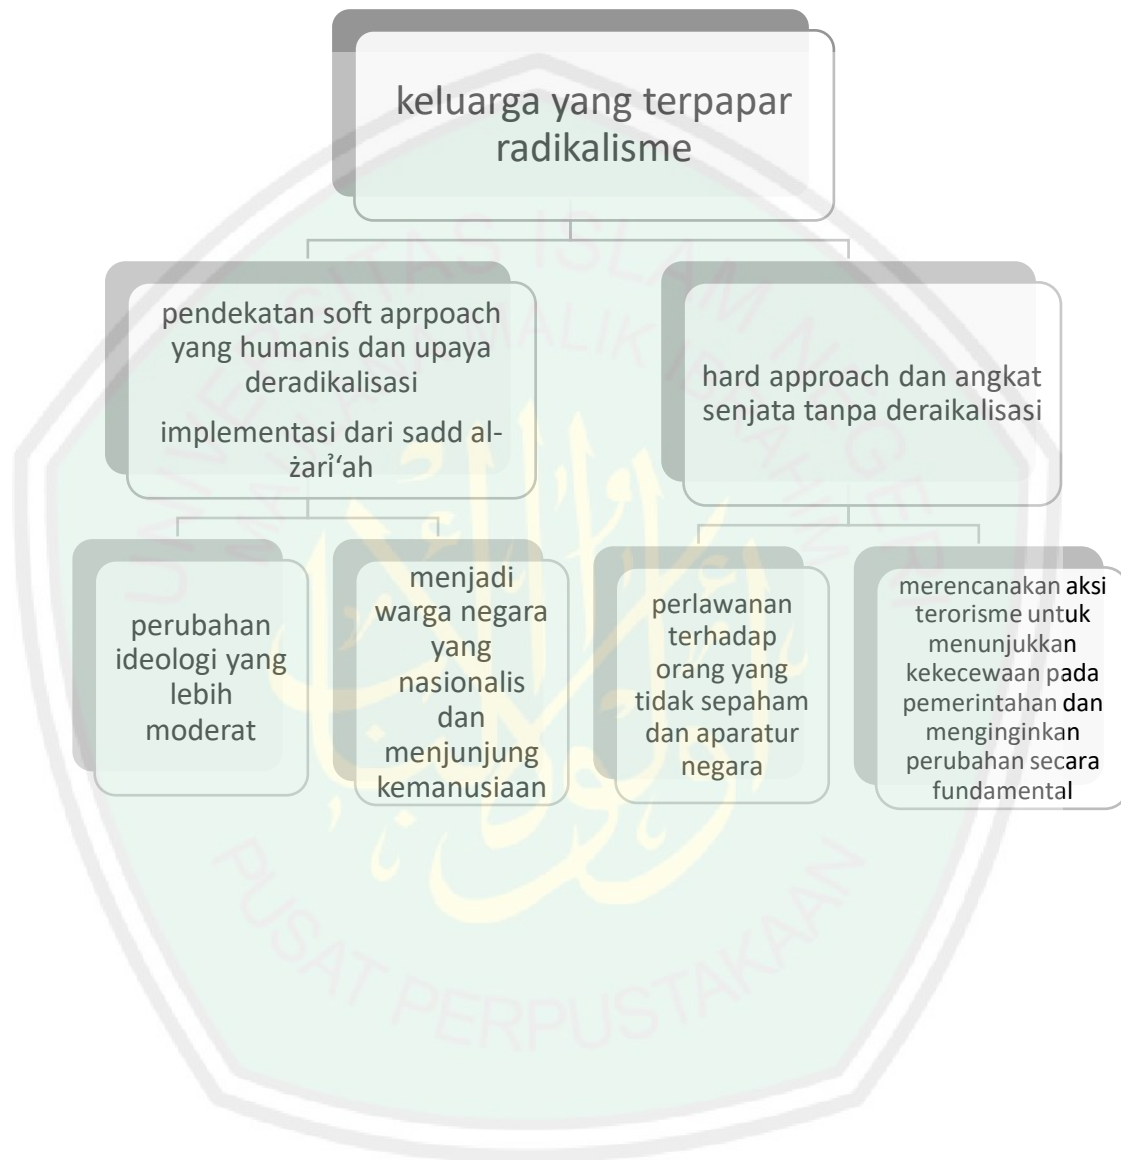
keluarga yang terpapar radikalisme

pendekatan soft aprpoach yang humanis dan upaya deradikalisasi

implementasi dari sadd al-żarīʻah

hard approach dan angkat senjata tanpa deraikalisasi

perubahan ideologi yang lebih moderat

menjadi warga negara yang nasionalis dan menjunjung kemanusiaan

perlawanan terhadap orang yang tidak sepaham dan aparatur negara

merencanakan aksi terorisme untuk menunjukkan kekecewaan pada pemerintahan dan menginginkan perubahan secara fundamental

UNIVERSITAS ISLAM NEGERI MAULANA MALIK IBRAHIM

PUSAT PERPUSTAKAAN